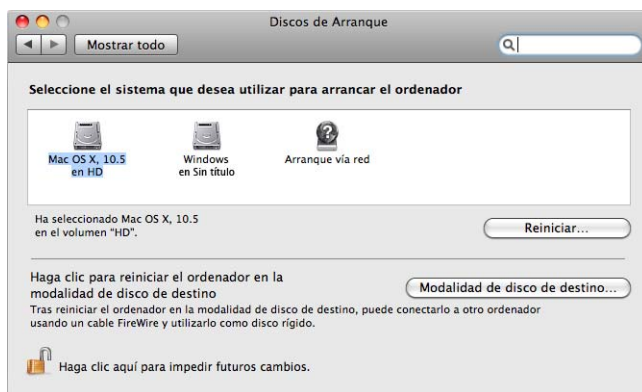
Discos de Arranque

Mostrar todo

Seleccione el sistema que desea utilizar para arrancar el ordenador

Mac OS X, 10.5 en HD

Windows en Sin título

Arranque vía red

Ha seleccionado Mac OS X, 10.5 en el volumen "HD".

Reiniciar...

Haga clic para reiniciar el ordenador en la modalidad de disco de destino

Modalidad de disco de destino...

Tras reiniciar el ordenador en la modalidad de disco de destino, puede conectarlo a otro ordenador usando un cable FireWire y utilizarlo como disco rígido.

Haga clic aquí para impedir futuros cambios.